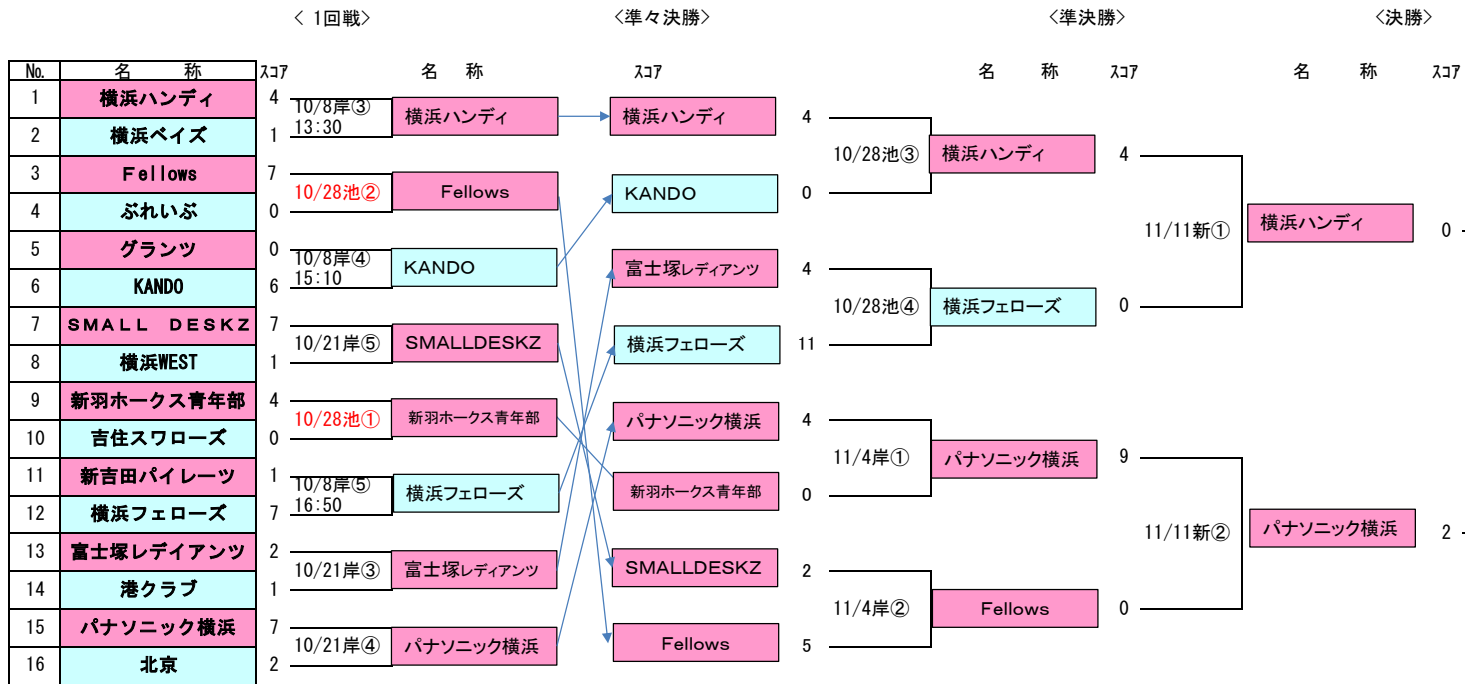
＜ 1回戦＞

〈準々決勝〉

〈準決勝〉

〈決勝〉

| No. | 名　称 | ｽｺｱ |
|---|---|---|
| 1 | 横浜ハンディ | 4 |
| 2 | 横浜ベイズ | 1 |
| 3 | Fellows | 7 |
| 4 | ぶれいぶ | 0 |
| 5 | グランツ | 0 |
| 6 | KANDO | 6 |
| 7 | SMALL DESKZ | 7 |
| 8 | 横浜WEST | 1 |
| 9 | 新羽ホークス青年部 | 4 |
| 10 | 吉住スワローズ | 0 |
| 11 | 新吉田パイレーツ | 1 |
| 12 | 横浜フェローズ | 7 |
| 13 | 富士塚レデイアンツ | 2 |
| 14 | 港クラブ | 1 |
| 15 | パナソニック横浜 | 7 |
| 16 | 北京 | 2 |

名　称

10/8岸③ 13:30 横浜ハンディ
10/28池② Fellows
10/8岸④ 15:10 KANDO
10/21岸⑤ SMALLDESKZ
10/28池① 新羽ホークス青年部
10/8岸⑤ 16:50 横浜フェローズ
10/21岸③ 富士塚レディアンツ
10/21岸④ パナソニック横浜

ｽｺｱ

横浜ハンディ 4
KANDO 0
富士塚レディアンツ 4
横浜フェローズ 11
パナソニック横浜 4
新羽ホークス青年部 0
SMALLDESKZ 2
Fellows 5

名　称 ｽｺｱ

10/28池③ 横浜ハンディ 4
10/28池④ 横浜フェローズ 0
11/4岸① パナソニック横浜 9
11/4岸② Fellows 0

名　称 ｽｺｱ

11/11新① 横浜ハンディ 0 -
11/11新② パナソニック横浜 2 -